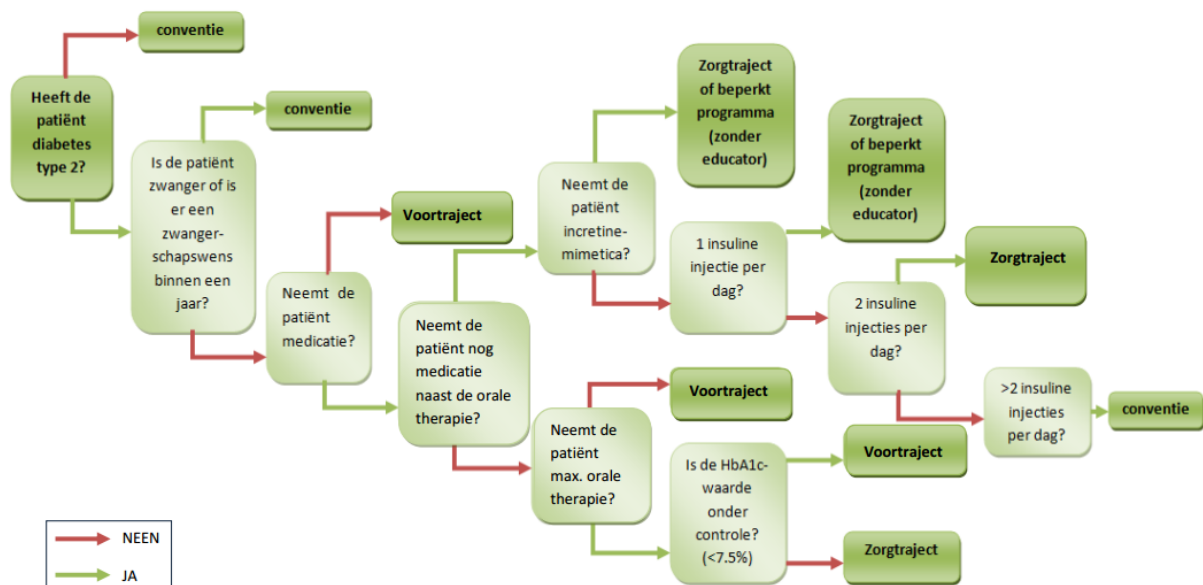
Heeft de patiënt diabetes type 2?

conventie

Is de patiënt zwanger of is er een zwangerschapswens binnen een jaar?

conventie

Neemt de patiënt medicatie?

Voortraject

Neemt de patiënt nog medicatie naast de orale therapie?

Neemt de patiënt incretinemimetica?

Zorgtraject of beperkt programma (zonder educator)

1 insuline injectie per dag?

Zorgtraject of beperkt programma (zonder educator)

2 insuline injecties per dag?

Zorgtraject

>2 insuline injecties per dag?

conventie

Neemt de patiënt max. orale therapie?

Voortraject

Is de HbA1c-waarde onder controle? (<7.5%)

Voortraject

Zorgtraject

NEEN

JA